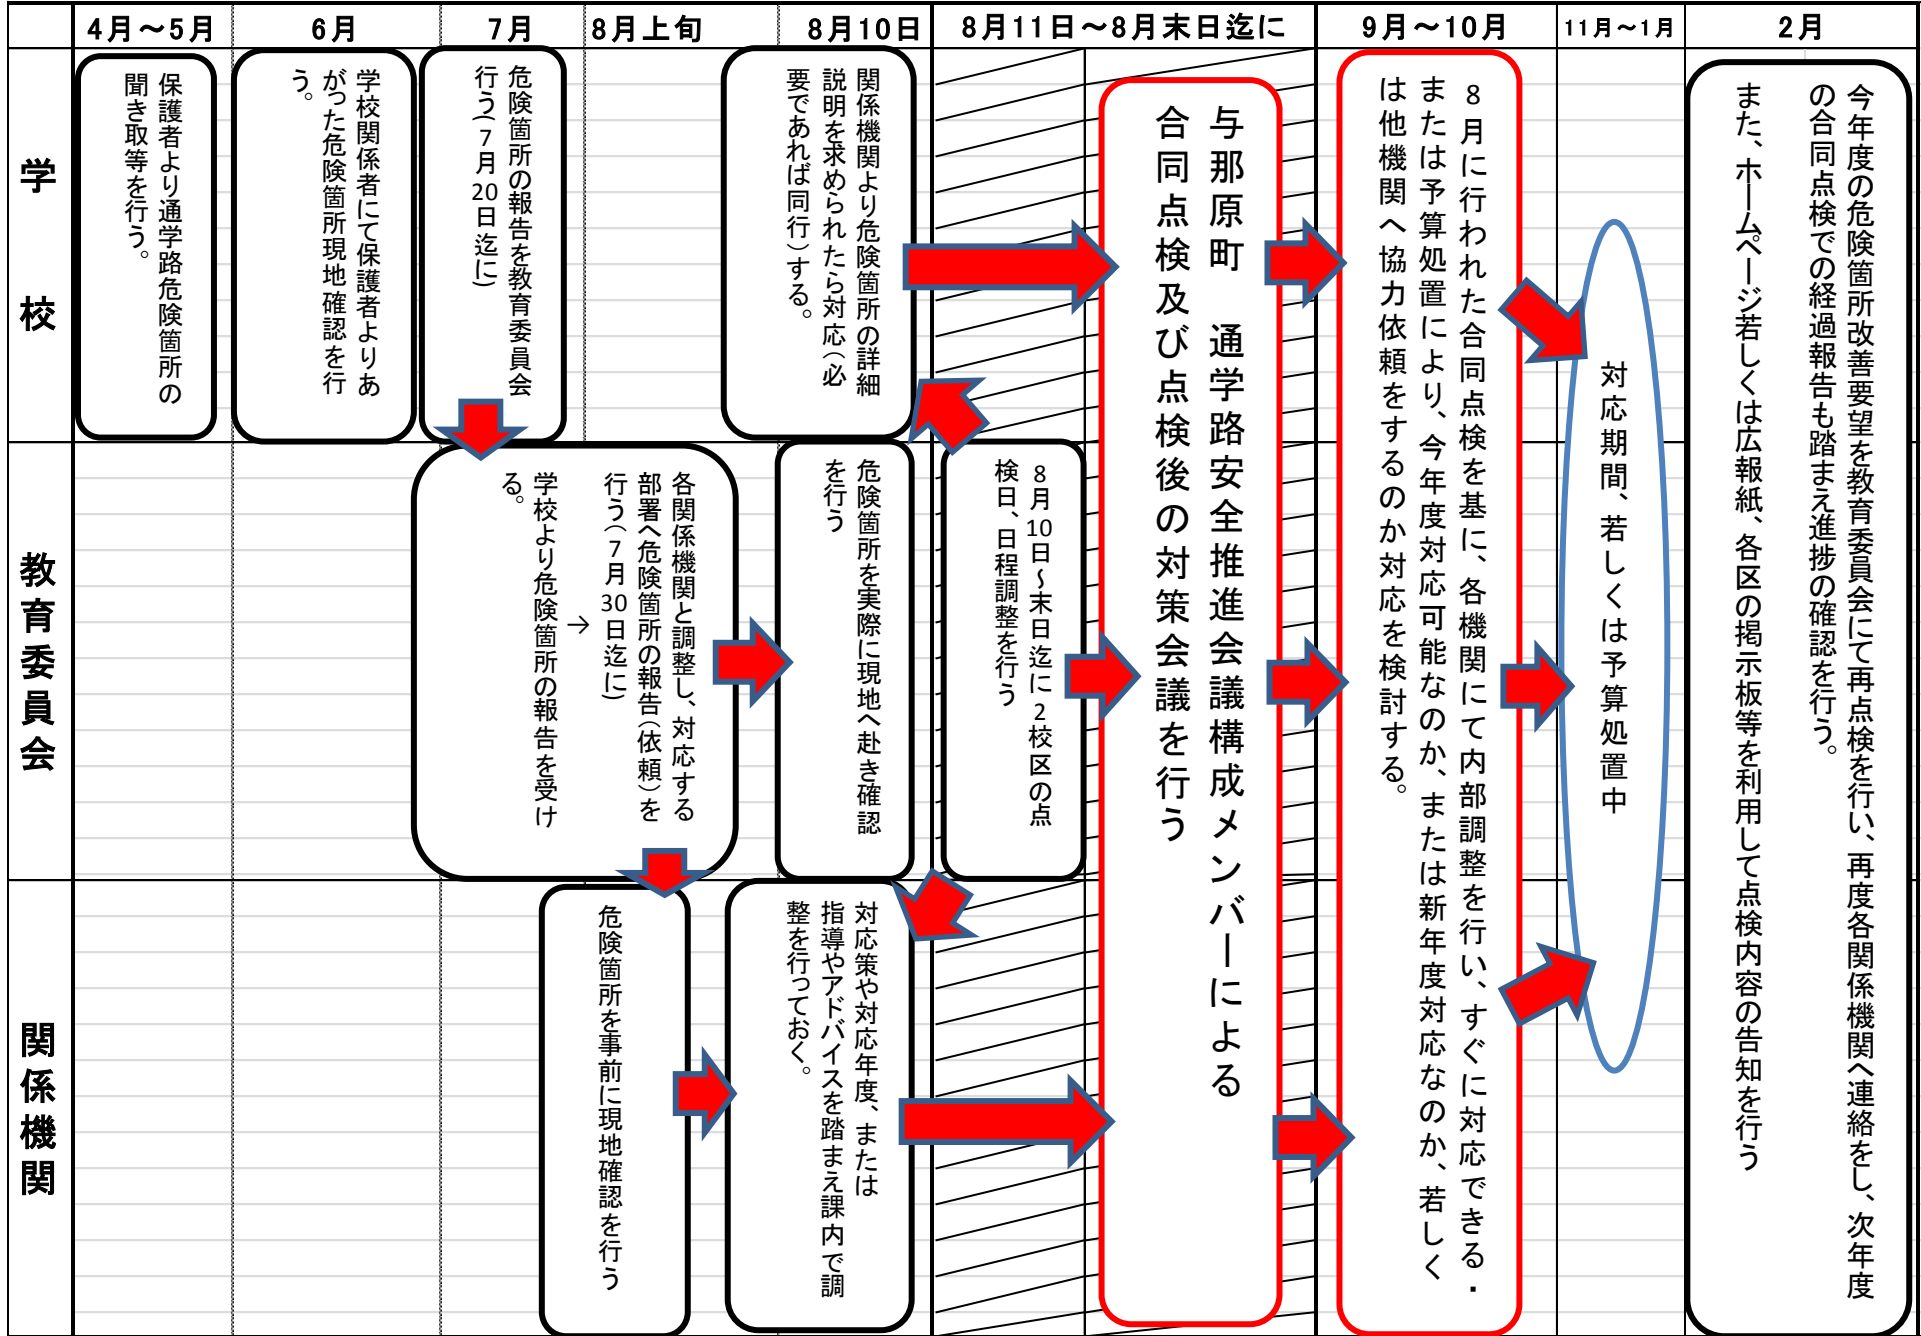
| | 4月～5月 | 6月 | 7月 | 8月上旬 | 8月10日 | 8月11日～8月末日迄に | 9月～10月 | 11月～1月 | 2月 |
|---|---|---|---|---|---|---|---|---|---|
| 学校 | 保護者より通学路危険箇所の聞き取等を行う。 | 学校関係者にて保護者よりあがった危険箇所現地確認を行う。 | 危険箇所の報告を教育委員会へ行う（7月20日迄に） | | 関係機関より危険箇所の詳細説明を求められたら対応（必要であれば同行）する。 | | | | |
| 教育委員会 | | | 各関係機関と調整し、対応する部署へ危険箇所の報告（依頼）を行う（7月30日迄に）→学校より危険箇所の報告を受ける。 | | 危険箇所を実際に現地へ赴き確認を行う | 8月10日～末日迄に2校区の点検日、日程調整を行う | | | |
| 関係機関 | | | | 危険箇所を事前に現地確認を行う | 対応策や対応年度、または指導やアドバイスを踏まえ課内で調整を行っておく。 | | | | |

与那原町　通学路安全推進会議構成メンバーによる合同点検及び点検後の対策会議を行う

8月に行われた合同点検を基に、各機関にて内部調整を行い、すぐに対応できる・または予算処置により、今年度対応可能なのか、または新年度対応なのか、若しくは他機関へ協力依頼をするのか対応を検討する。

対応期間、若しくは予算処置中

今年度の危険箇所改善要望を教育委員会にて再点検を行い、再度各関係機関へ連絡をし、次年度の合同点検での経過報告も踏まえ進捗の確認を行う。
また、ホームページ若しくは広報紙、各区の掲示板等を利用して点検内容の告知を行う